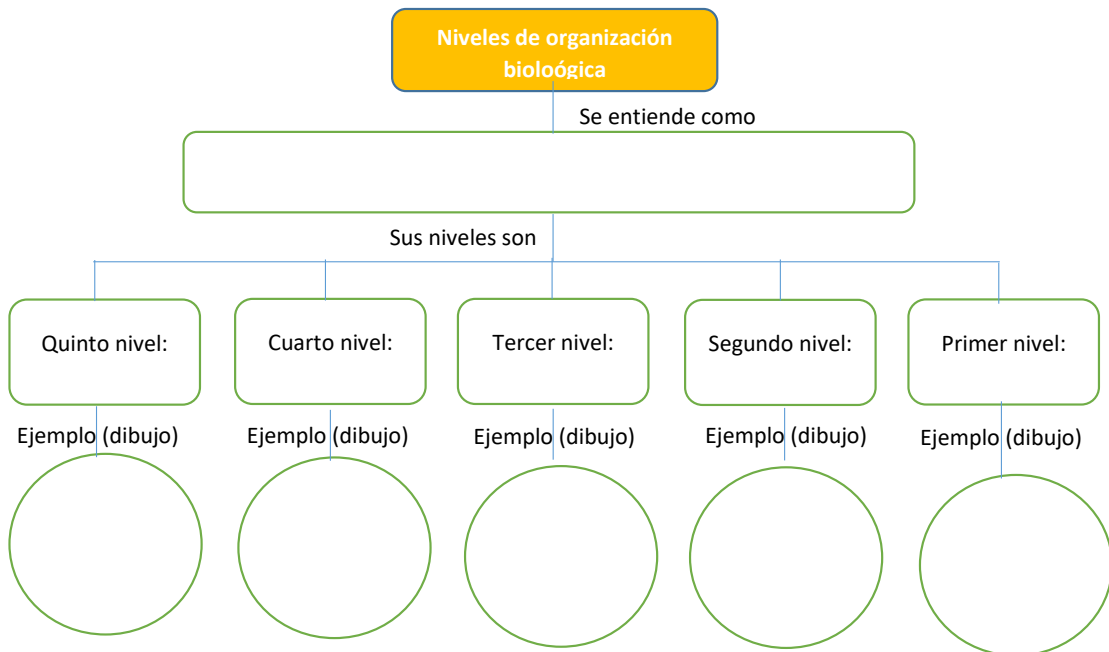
Niveles de organización bioloógica

Se entiende como

Sus niveles son

Quinto nivel:

Cuarto nivel:

Tercer nivel:

Segundo nivel:

Primer nivel:

Ejemplo (dibujo)

Ejemplo (dibujo)

Ejemplo (dibujo)

Ejemplo (dibujo)

Ejemplo (dibujo)